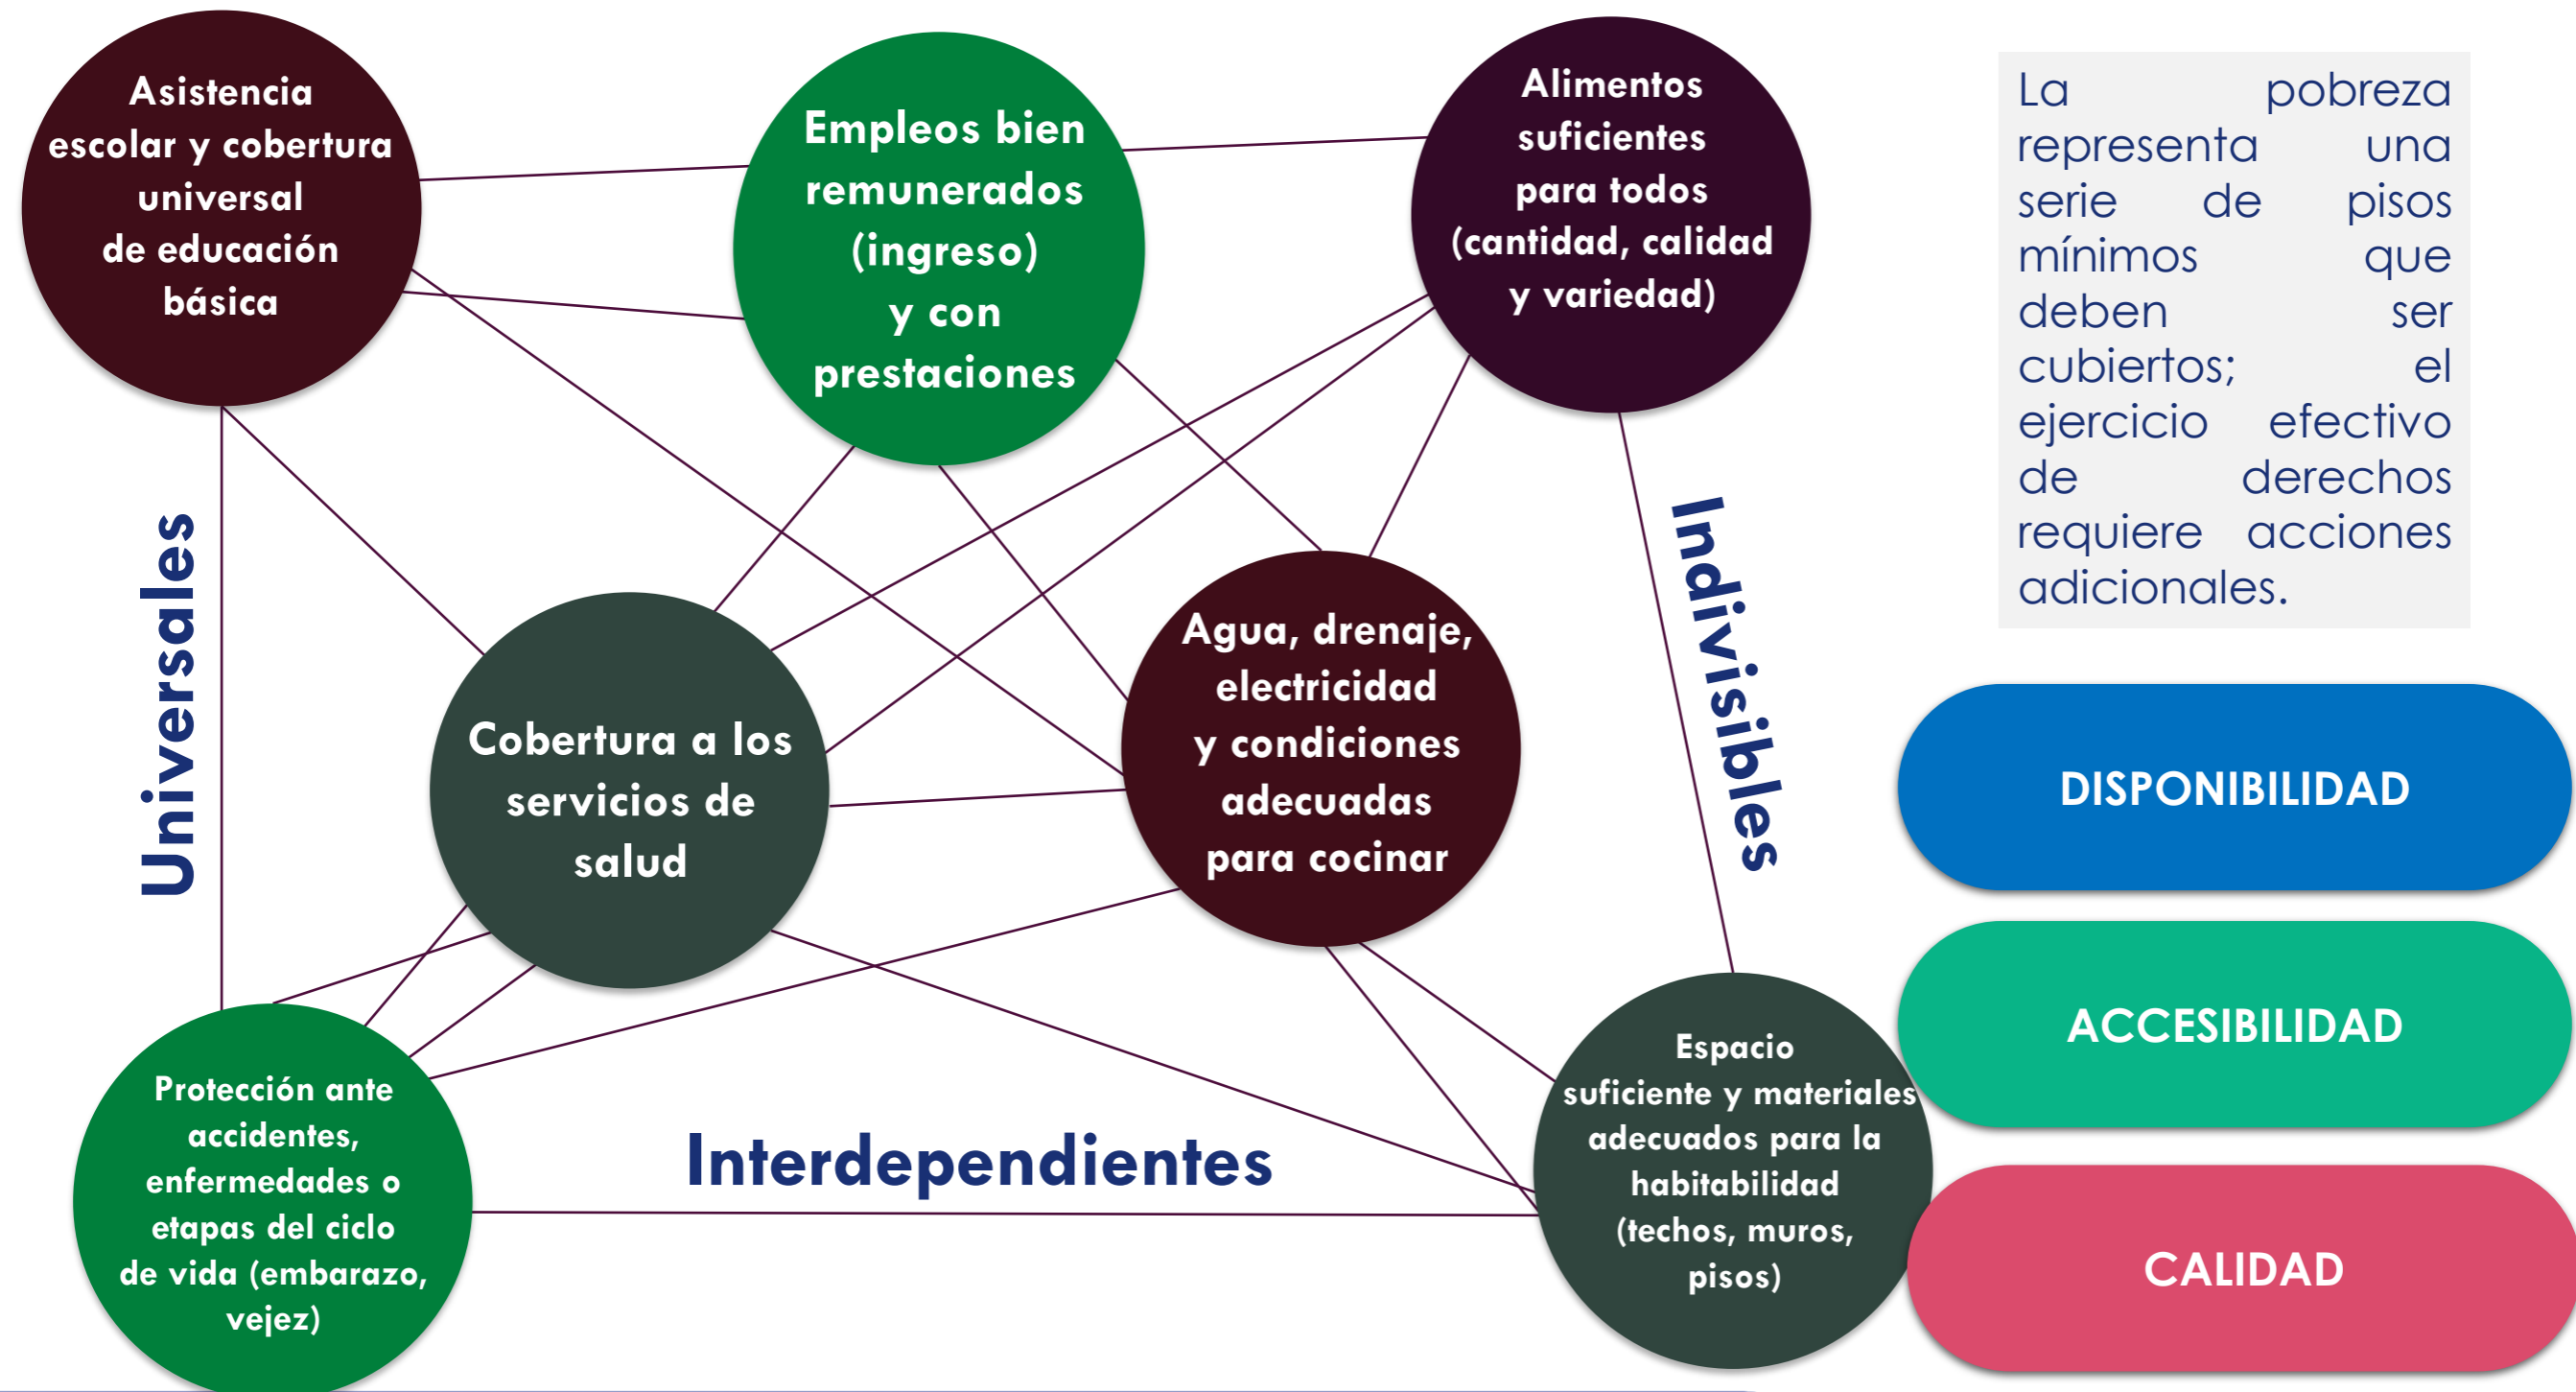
Asistencia escolar y cobertura universal de educación básica

Empleos bien remunerados (ingreso) y con prestaciones

Alimentos suficientes para todos (cantidad, calidad y variedad)

La pobreza representa una serie de pisos mínimos que deben ser cubiertos; el ejercicio efectivo de derechos requiere acciones adicionales.

Universales

Indivisibles

Cobertura a los servicios de salud

Agua, drenaje, electricidad y condiciones adecuadas para cocinar

DISPONIBILIDAD

ACCESIBILIDAD

CALIDAD

Protección ante accidentes, enfermedades o etapas del ciclo de vida (embarazo, vejez)

Interdependientes

Espacio suficiente y materiales adecuados para la habitabilidad (techos, muros, pisos)